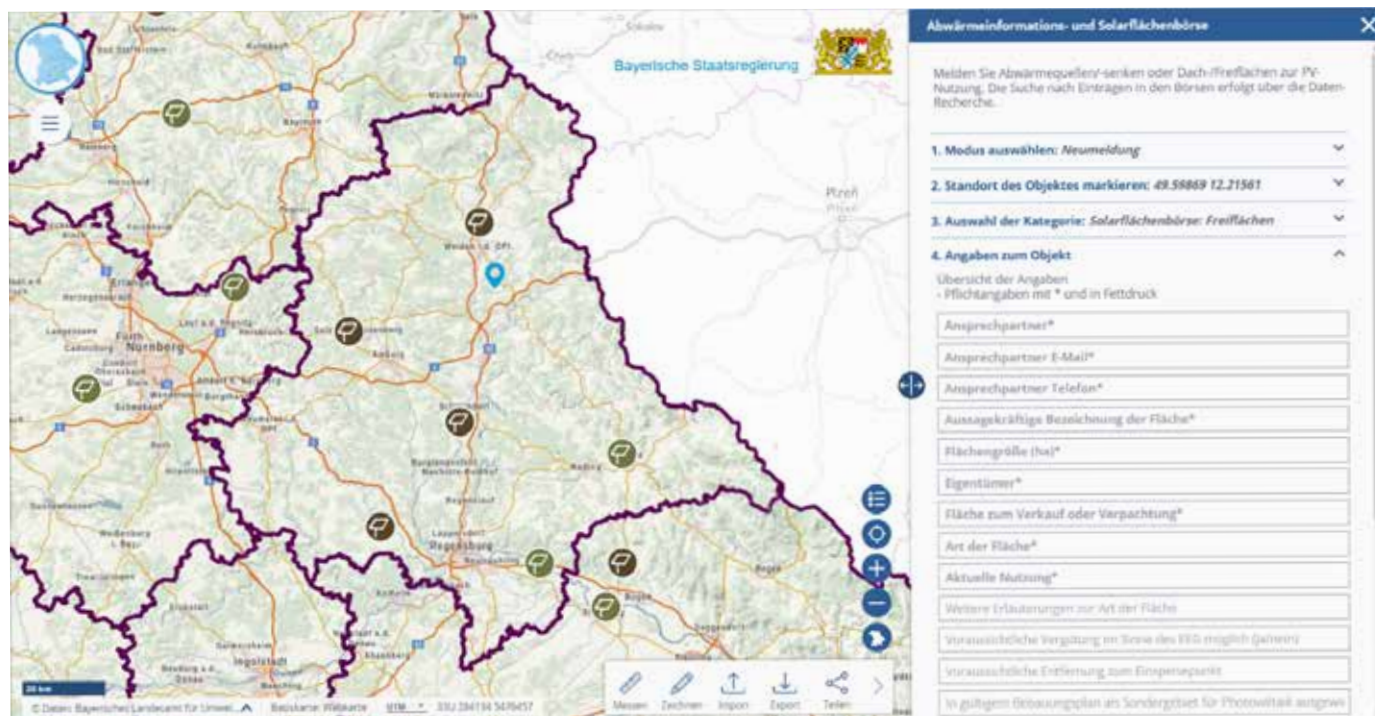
Bayerische Staatsregierung

Abwärmeinformations- und Solarflächenbörse

Melden Sie Abwärmequellen/-senken oder Dach-/Freiflächen zur PV-Nutzung. Die Suche nach Einträgen in den Börsen erfolgt über die Daten-Recherche.

1. Modus auswählen: Neumeldung

2. Standort des Objektes markieren: 49.59869 12.21561

3. Auswahl der Kategorie: Solarflächenbörse: Freiflächen

4. Angaben zum Objekt

Übersicht der Angaben
- Pflichtangaben mit * und in Fettdruck

Ansprechpartner*

Ansprechpartner E-Mail*

Ansprechpartner Telefon*

Aussagekräftige Bezeichnung der Fläche*

Flächengröße (ha)*

Eigentümer*

Fläche zum Verkauf oder Verpachtung*

Art der Fläche*

Aktuelle Nutzung*

Weitere Erläuterungen zur Art der Fläche

Voraussichtliche Vergütung im Sinne des EEG möglich (ja/nein)

Voraussichtliche Entfernung zum Einspeisepunkt

In gültigem Bebauungsplan als Sondergebiet für Photovoltaik ausgew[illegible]

Plzeň

Weiden i.d. OPf.

Erlangen

Fürth

Nürnberg

Schwabach

Amberg

Regensburg

Ingolstadt

Straubing

Messen Zeichnen Import Export Teilen

20 km

© Daten: Bayerisches Landesamt für Umwel... Basiskarte: Webkarte UTM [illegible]